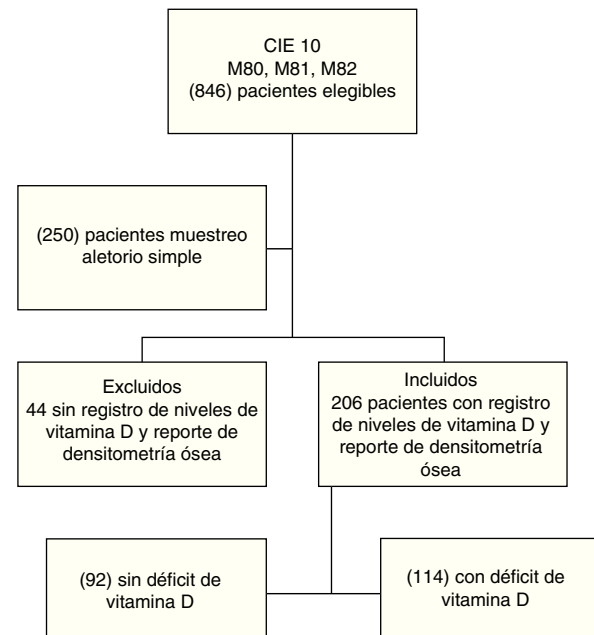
CIE 10
M80, M81, M82
(846) pacientes elegibles

(250) pacientes muestreo aletorio simple

Excluidos
44 sin registro de niveles de vitamina D y reporte de densitometría ósea

Incluidos
206 pacientes con registro de niveles de vitamina D y reporte de densitometría ósea

(92) sin déficit de vitamina D

(114) con déficit de vitamina D